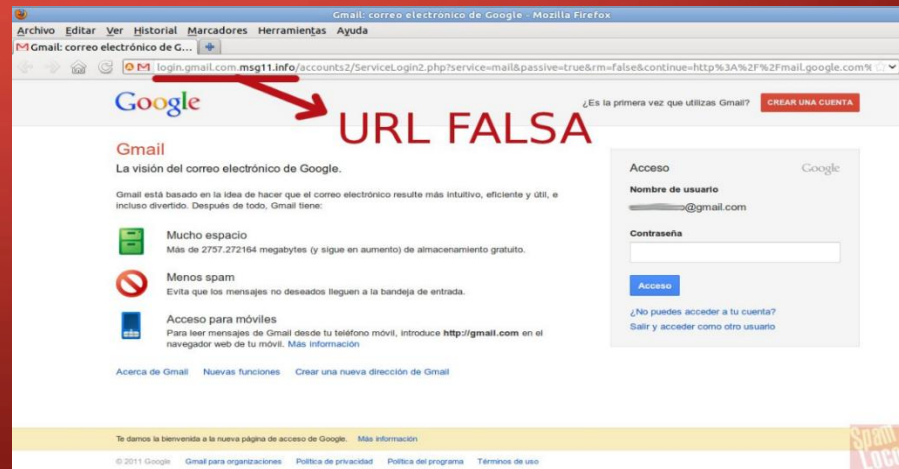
Gmail: correo electrónico de Google - Mozilla Firefox

Archivo Editar Ver Historial Marcadores Herramientas Ayuda

Gmail: correo electrónico de G...

login.gmail.com.msg11.info/accounts2/ServiceLogin2.php?service=mail&passive=true&rm=false&continue=http%3A%2F%2Fmail.google.com%

Google

¿Es la primera vez que utilizas Gmail? CREAR UNA CUENTA

URL FALSA

Gmail

La visión del correo electrónico de Google.

Gmail está basado en la idea de hacer que el correo electrónico resulte más intuitivo, eficiente y útil, e incluso divertido. Después de todo, Gmail tiene:

Mucho espacio

Más de 2757.272164 megabytes (y sigue en aumento) de almacenamiento gratuito.

Menos spam

Evita que los mensajes no deseados lleguen a la bandeja de entrada.

Acceso para móviles

Para leer mensajes de Gmail desde tu teléfono móvil, introduce http://gmail.com en el navegador web de tu móvil. Más información

Acerca de Gmail Nuevas funciones Crear una nueva dirección de Gmail

Acceso

Google

Nombre de usuario

@gmail.com

Contraseña

Acceso

¿No puedes acceder a tu cuenta?

Salir y acceder como otro usuario

Te damos la bienvenida a la nueva página de acceso de Google. Más información

© 2011 Google Gmail para organizaciones Política de privacidad Política del programa Términos de uso

Spam Loco